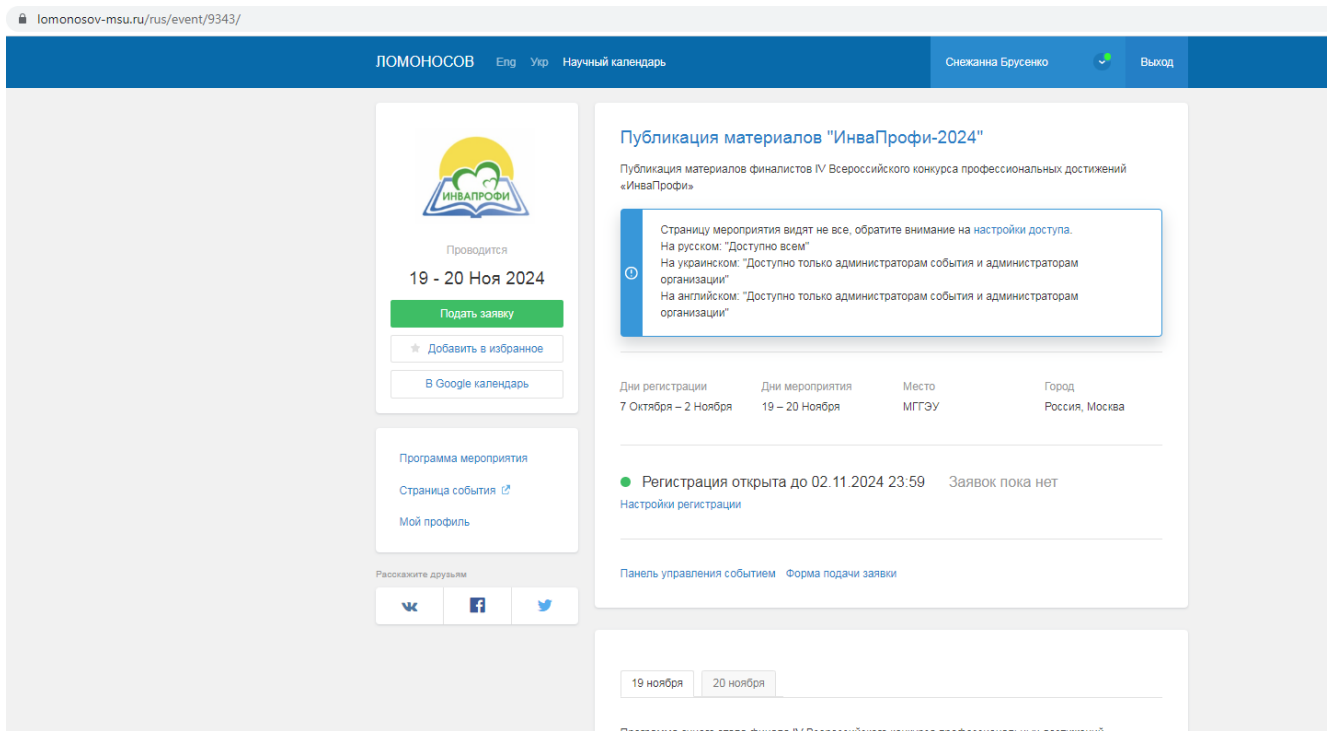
lomonosov-msu.ru/rus/event/9343/

ЛОМОНОСОВ Eng Укр Научный календарь

Снежанна Брусенко Выход

ИНВАПРОФИ

Проводится

19 - 20 Ноя 2024

Подать заявку

Добавить в избранное

В Google календарь

Программа мероприятия

Страница события

Мой профиль

Расскажите друзьям

Публикация материалов "ИнваПрофи-2024"

Публикация материалов финалистов IV Всероссийского конкурса профессиональных достижений «ИнваПрофи»

Страницу мероприятия видят не все, обратите внимание на настройки доступа.
На русском: "Доступно всем"
На украинском: "Доступно только администраторам события и администраторам организации"
На английском: "Доступно только администраторам события и администраторам организации"

| Дни регистрации | Дни мероприятия | Место | Город |
|---|---|---|---|
| 7 Октября – 2 Ноября | 19 – 20 Ноября | МГГЭУ | Россия, Москва |

Регистрация открыта до 02.11.2024 23:59 Заявок пока нет

Настройки регистрации

Панель управления событием Форма подачи заявки

19 ноября 20 ноября

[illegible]